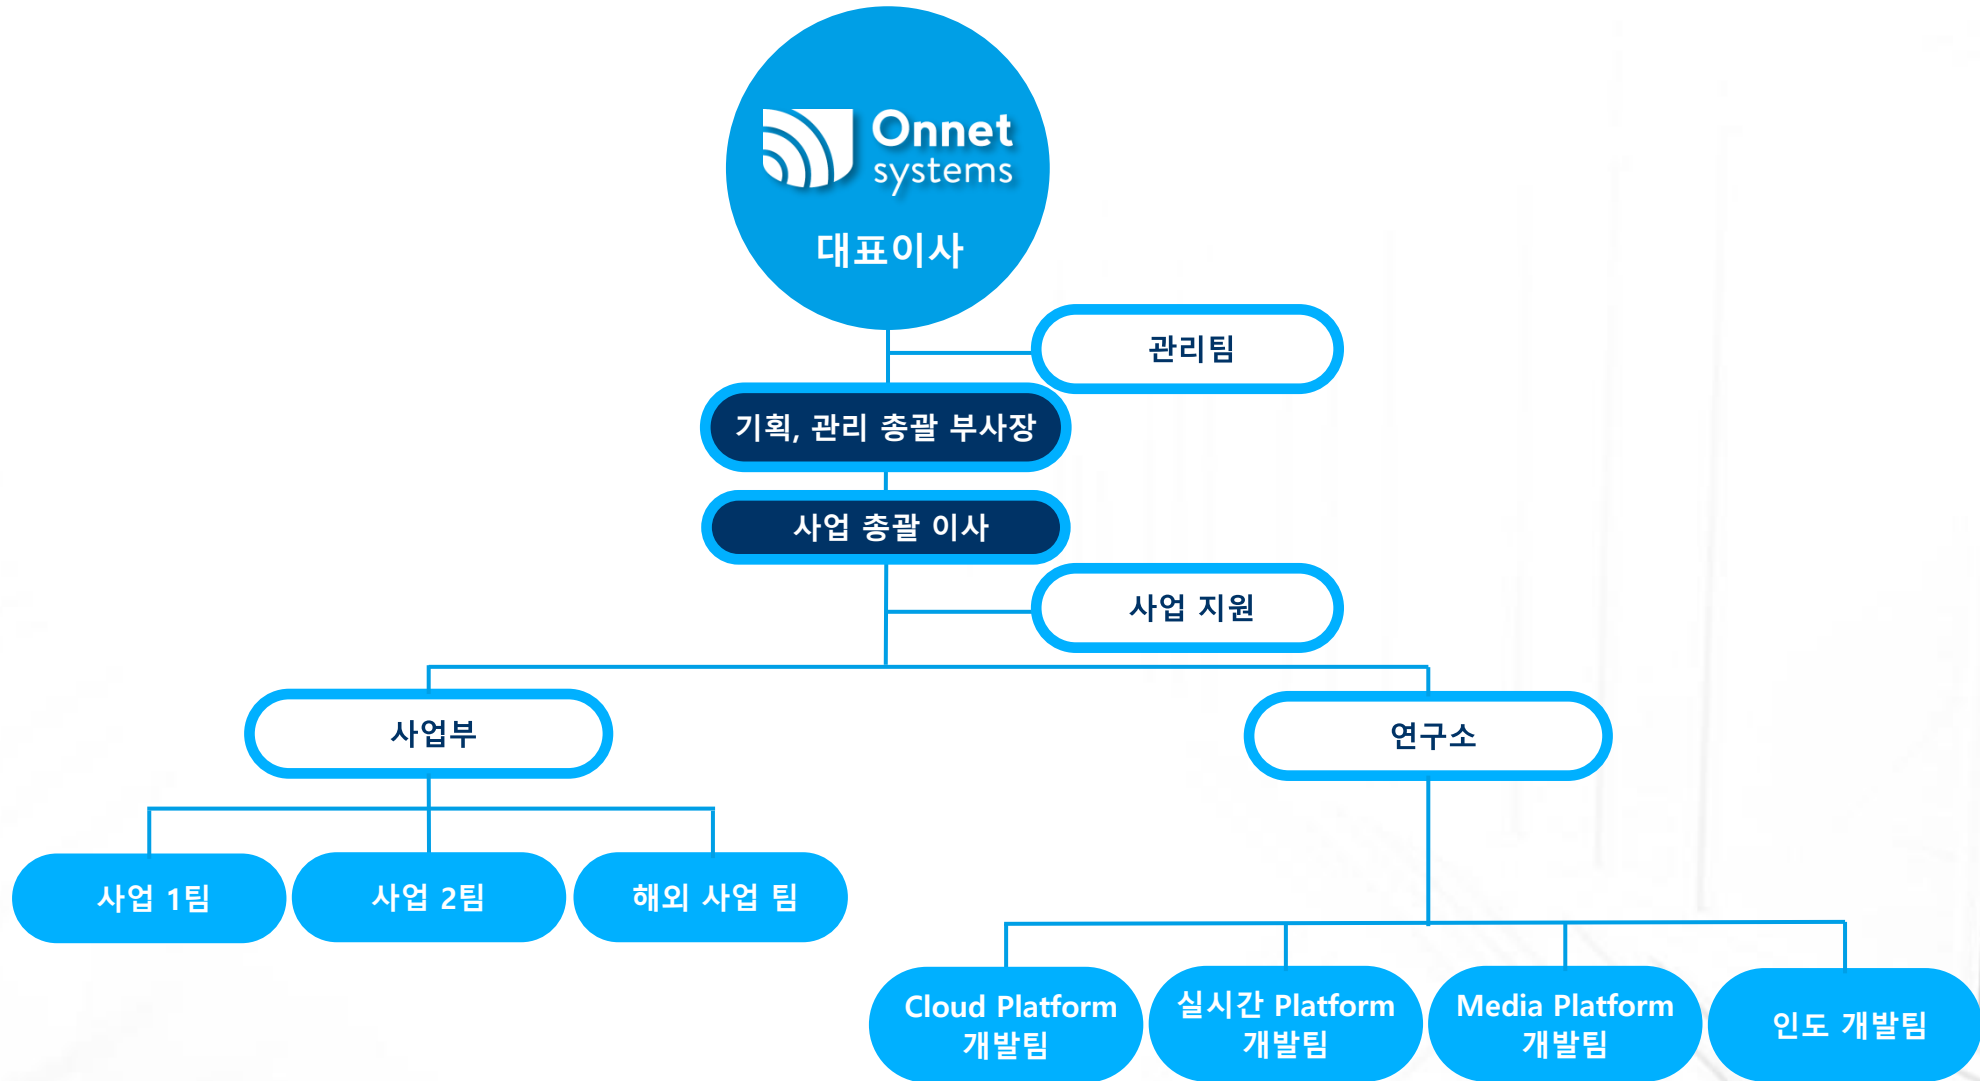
Onnet systems

대표이사

관리팀

기획, 관리 총괄 부사장

사업 총괄 이사

사업 지원

사업부

연구소

사업 1팀

사업 2팀

해외 사업 팀

Cloud Platform 개발팀

실시간 Platform 개발팀

Media Platform 개발팀

인도 개발팀